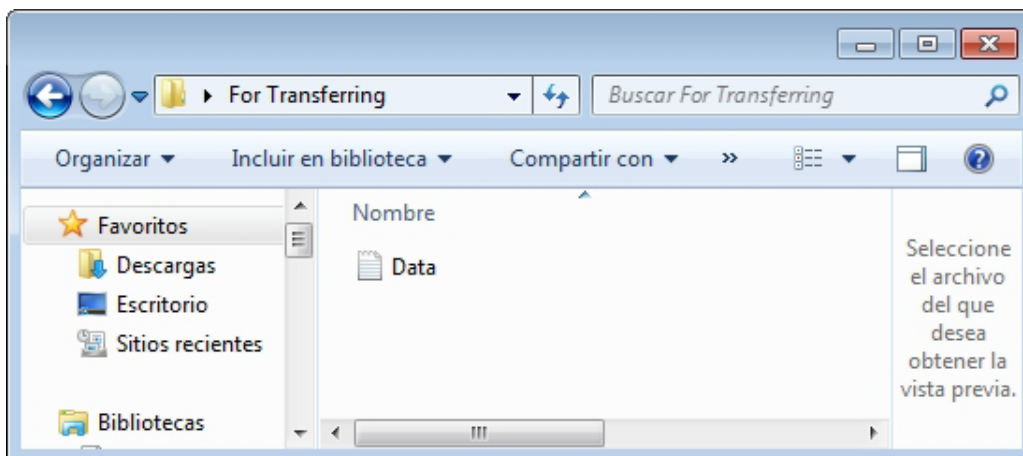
For Transferring

Buscar For Transferring

Organizar ▾ Incluir en biblioteca ▾ Compartir con ▾ »

Favoritos
Descargas
Escritorio
Sitios recientes

Bibliotecas

Nombre

Data

Seleccione el archivo del que desea obtener la vista previa.